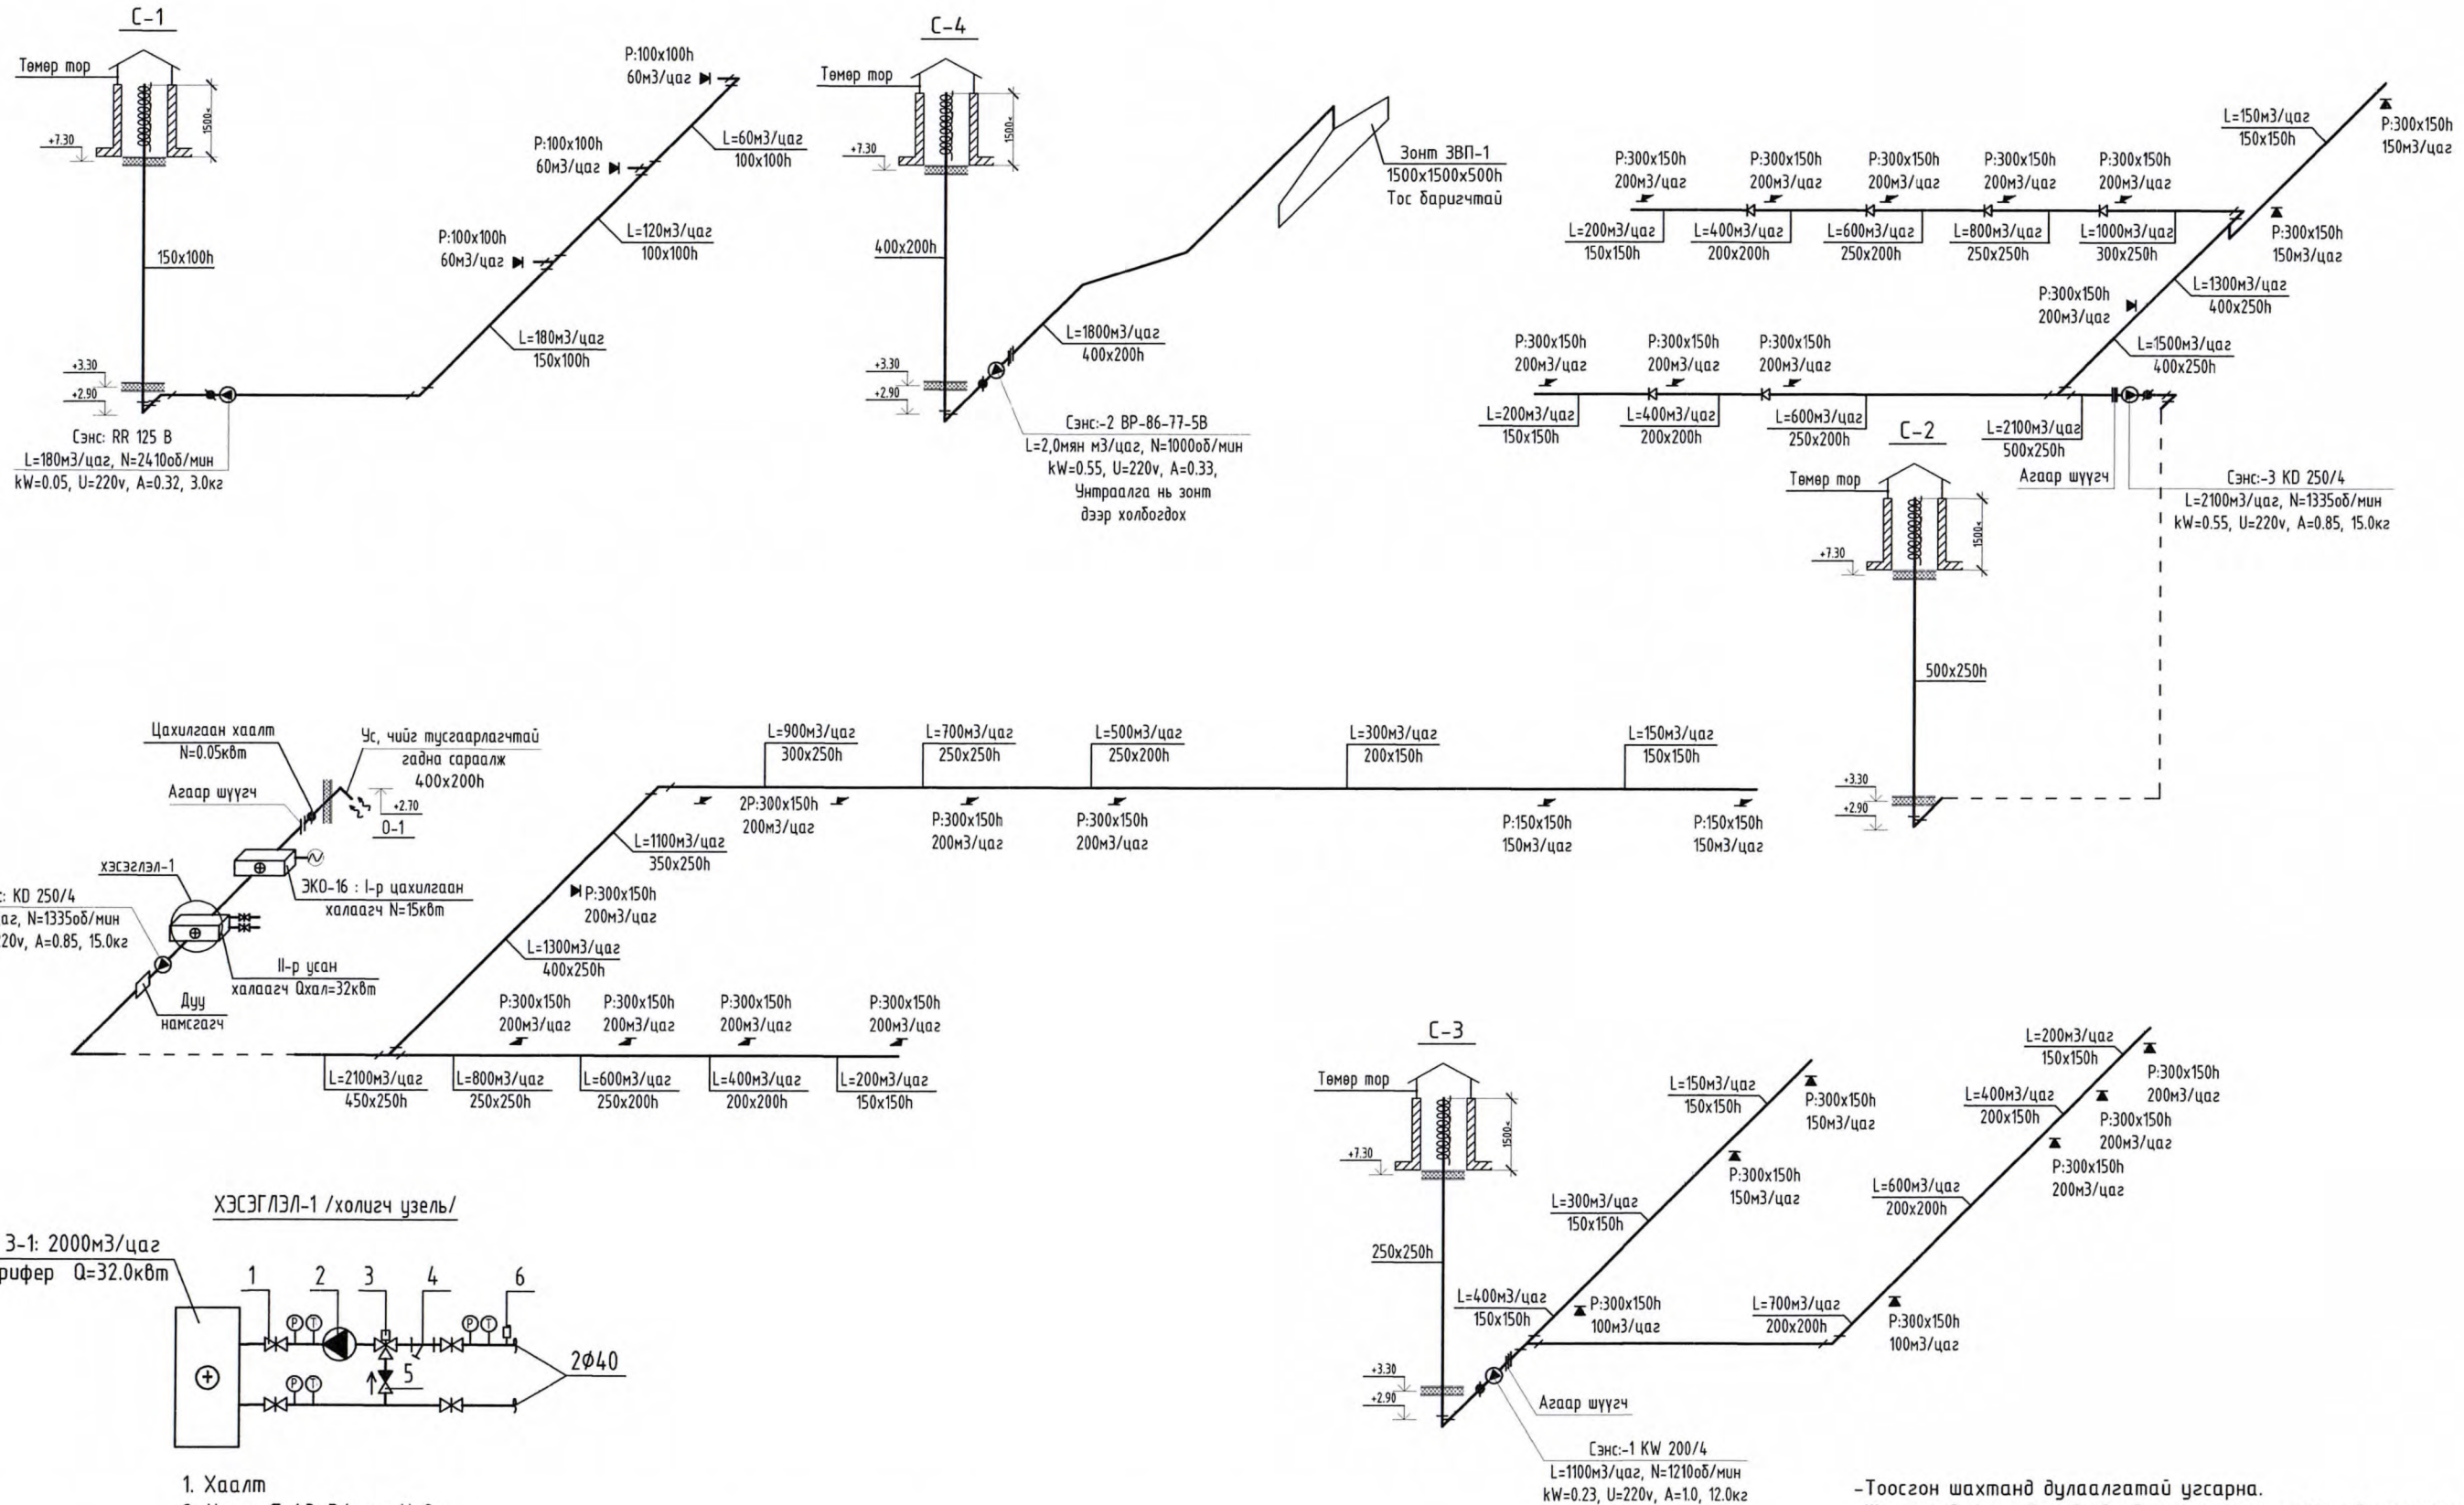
С-1

Төмөр тор
1500
+7.30
150x100h
+3.30
+2.90
Сэнс: RR 125 B
L=180м3/цаг, N=2410об/мин
kW=0.05, U=220v, A=0.32, 3.0кг

P:100x100h
60м3/цаг
L=60м3/цаг
100x100h
P:100x100h
60м3/цаг
L=120м3/цаг
100x100h
P:100x100h
60м3/цаг
L=180м3/цаг
150x100h

С-4

Төмөр тор
1500
+7.30
400x200h
+3.30
+2.90
L=1800м3/цаг
400x200h
Сэнс:-2 ВР-86-77-5В
L=2,0мян м3/цаг, N=1000об/мин
kW=0.55, U=220v, A=0.33,
Унтраалга нь зонт
дээр холбогдох

Зонт ЗВП-1
1500x1500x500h
Тос баригчтай

L=150м3/цаг
150x150h
P:300x150h
150м3/цаг
P:300x150h
200м3/цаг
P:300x150h
200м3/цаг
P:300x150h
200м3/цаг
P:300x150h
200м3/цаг
P:300x150h
200м3/цаг
L=200м3/цаг
150x150h
L=400м3/цаг
200x200h
L=600м3/цаг
250x200h
L=800м3/цаг
250x250h
L=1000м3/цаг
300x250h
P:300x150h
150м3/цаг
L=1300м3/цаг
400x250h
P:300x150h
200м3/цаг
L=1500м3/цаг
400x250h
P:300x150h
200м3/цаг
P:300x150h
200м3/цаг
P:300x150h
200м3/цаг
L=200м3/цаг
150x150h
L=400м3/цаг
200x200h
L=600м3/цаг
250x200h
С-2
L=2100м3/цаг
500x250h
Агаар шүүгч
Сэнс:-3 KD 250/4
L=2100м3/цаг, N=1335об/мин
kW=0.55, U=220v, A=0.85, 15.0кг
Төмөр тор
1500
+7.30
500x250h
+3.30
+2.90

Цахилгаан хаалт
N=0.05квт
Ус, чийг тусгаарлагчтай
гадна сараалж
400x200h
Агаар шүүгч
+2.70
0-1
хэсэглэл-1
ЭКО-16 : I-р цахилгаан
халаагч N=15квт
с: KD 250/4
цаг, N=1335об/мин
220v, A=0.85, 15.0кг
II-р усан
халаагч Qхал=32квт
Дуу
намсгагч

L=900м3/цаг
300x250h
L=700м3/цаг
250x250h
L=500м3/цаг
250x200h
L=300м3/цаг
200x150h
L=150м3/цаг
150x150h
2P:300x150h
200м3/цаг
P:300x150h
200м3/цаг
P:300x150h
200м3/цаг
P:150x150h
150м3/цаг
P:150x150h
150м3/цаг
L=1100м3/цаг
350x250h
P:300x150h
200м3/цаг
L=1300м3/цаг
400x250h
P:300x150h
200м3/цаг
P:300x150h
200м3/цаг
P:300x150h
200м3/цаг
P:300x150h
200м3/цаг
L=2100м3/цаг
450x250h
L=800м3/цаг
250x250h
L=600м3/цаг
250x200h
L=400м3/цаг
200x200h
L=200м3/цаг
150x150h

С-3

Төмөр тор
1500
+7.30
250x250h
+3.30
+2.90
Агаар шүүгч
Сэнс:-1 KW 200/4
L=1100м3/цаг, N=1210об/мин
kW=0.23, U=220v, A=1.0, 12.0кг
L=150м3/цаг
150x150h
P:300x150h
150м3/цаг
P:300x150h
150м3/цаг
L=300м3/цаг
150x150h
L=400м3/цаг
150x150h
P:300x150h
100м3/цаг
L=700м3/цаг
200x200h
P:300x150h
100м3/цаг
L=600м3/цаг
200x200h
L=400м3/цаг
200x150h
L=200м3/цаг
150x150h
P:300x150h
200м3/цаг
P:300x150h
200м3/цаг
P:300x150h
200м3/цаг

ХЭСЭГЛЭЛ-1 /холигч узель/

3-1: 2000м3/цаг
рифер Q=32.0квт
1 2 3 4 6
5
P T
P T
P T
2Ø40

1. Хаалт

-Тоосгон шахтанд дулаалгатай угсарна.